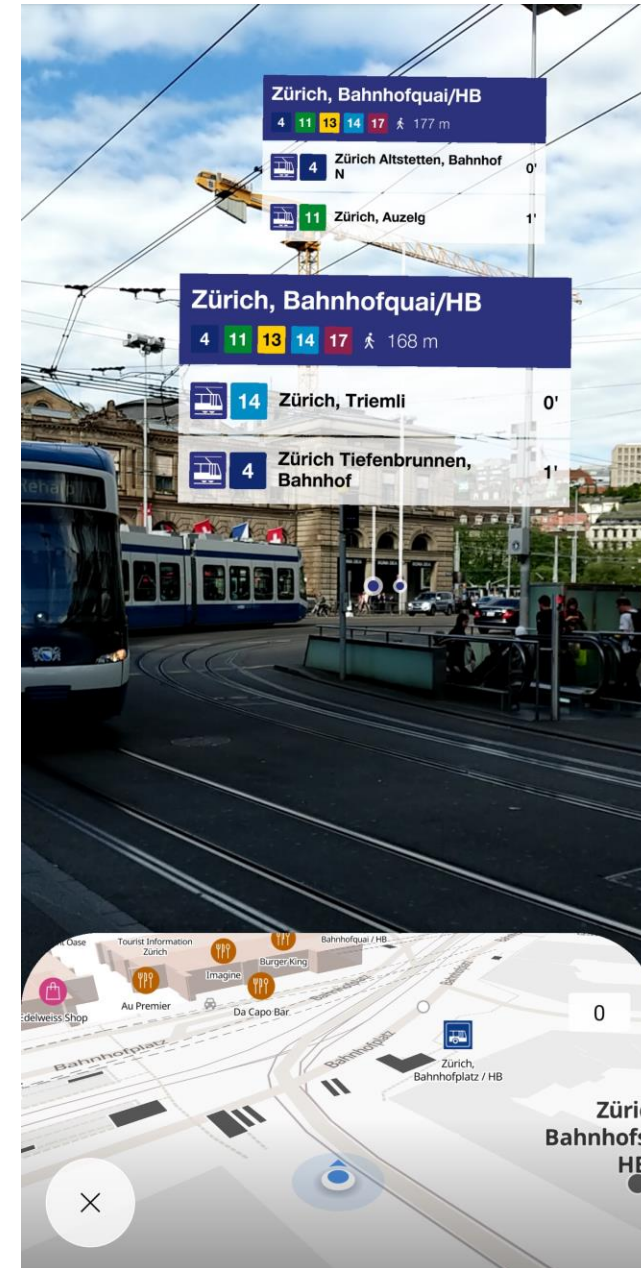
Zürich, Bahnhofquai/HB
4 11 13 14 17 177 m

4 Zürich Altstetten, Bahnhof N 0'

11 Zürich, Auzelg 1'

Zürich, Bahnhofquai/HB
4 11 13 14 17 168 m

14 Zürich, Triemli 0'

4 Zürich Tiefenbrunnen, Bahnhof 1'

Oase
Tourist Information Zürich
Bahnhofquai / HB
Burger King
Imagine
Au Premier
Da Capo Bar
edelweiss Shop
Bahnhofplatz
Bahnhofplatz
Zürich, Bahnhofplatz / HB
0
Züri
Bahnhofs
HB